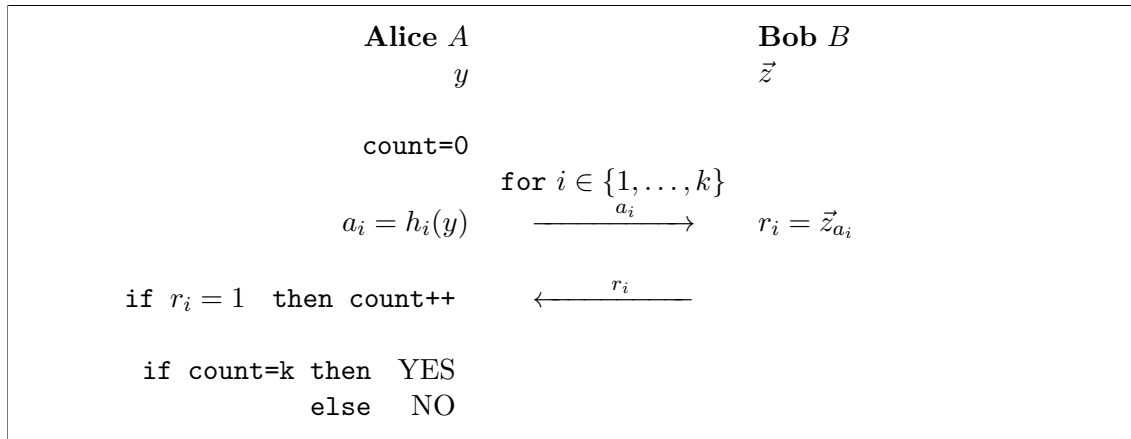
**Alice** $A$ **Bob** $B$

$y$ $\vec{z}$

count=0

for $i \in \{1, \ldots, k\}$

$a_i = h_i(y)$ $\xrightarrow{a_i}$ $r_i = \vec{z}_{a_i}$

if $r_i = 1$ then count++ $\xleftarrow{r_i}$

if count=k then YES

else NO